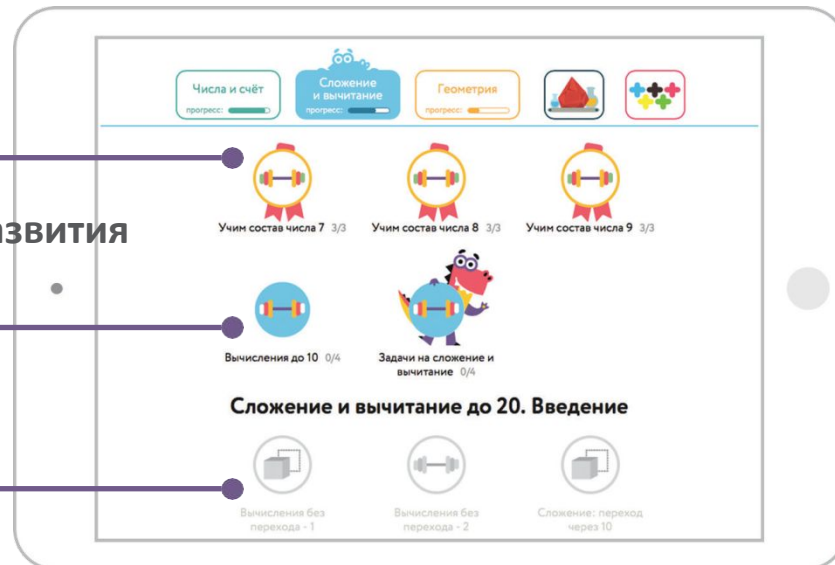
азвития

Числа и счёт
прогресс:

Сложение и вычитание
прогресс:

Геометрия
прогресс:

Учим состав числа 7 3/3

Учим состав числа 8 3/3

Учим состав числа 9 3/3

Вычисления до 10 0/4

Задачи на сложение и вычитание 0/4

Сложение и вычитание до 20. Введение

Вычисления без перехода - 1

Вычисления без перехода - 2

Сложение: переход через 10